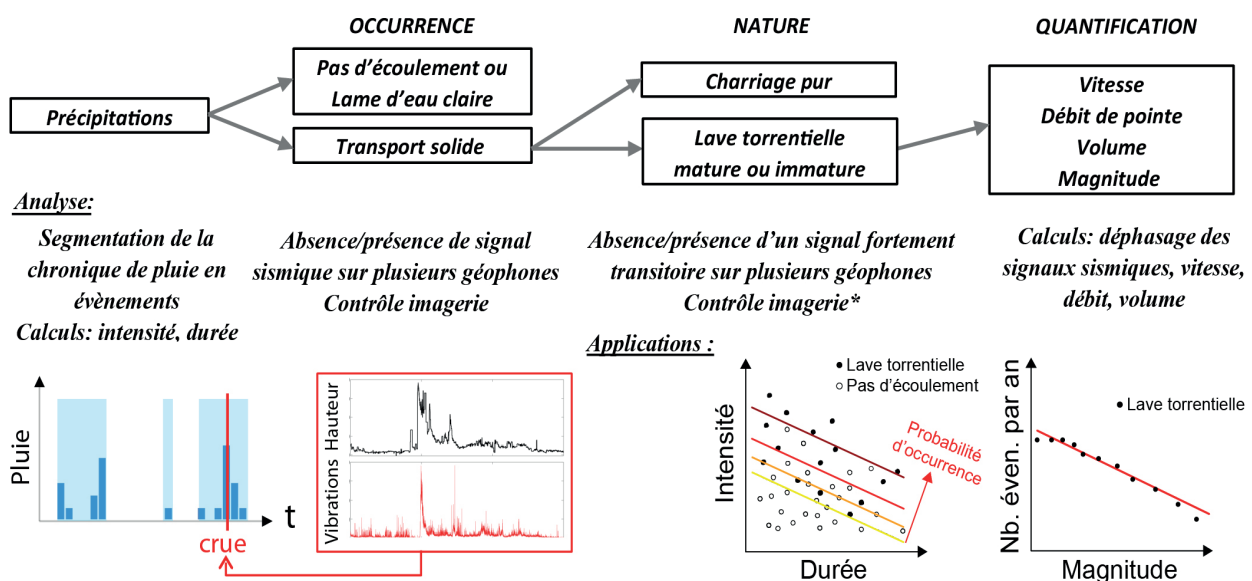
OCCURRENCE

NATURE

QUANTIFICATION

Précipitations

Pas d'écoulement ou Lame d'eau claire

Transport solide

Charriage pur

Lave torrentielle mature ou immature

Vitesse
Débit de pointe
Volume
Magnitude

Analyse:

Segmentation de la chronique de pluie en évènements
Calculs: intensité, durée

Absence/présence de signal sismique sur plusieurs géophones
Contrôle imagerie

Absence/présence d'un signal fortement transitoire sur plusieurs géophones
Contrôle imagerie*

Calculs: déphasage des signaux sismiques, vitesse, débit, volume

Applications :

Pluie

t

crue

Hauteur

Vibrations

Intensité

• Lave torrentielle
○ Pas d'écoulement

Probabilité d'occurrence

Durée

Nb. éven. par an

• Lave torrentielle

Magnitude